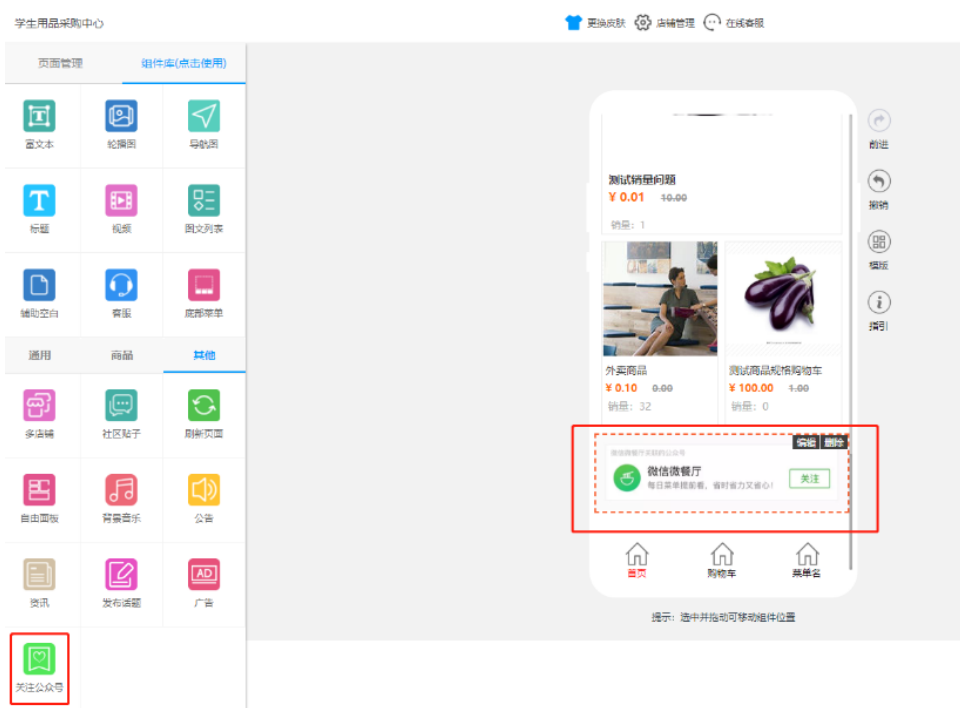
学生用品采购中心

更换皮肤 店铺管理 在线客服

页面管理 组件库(点击使用)

富文本 轮播图 导航图
标题 视频 图文列表
辅助空白 客服 底部菜单

通用 商品 其他

多店铺 社区贴子 刷新页面
自由面板 背景音乐 公告
资讯 发布话题 广告
关注公众号

测试销量问题
¥ 0.01 10.00
销量：1

外卖商品
¥ 0.10 0.00
销量：32

测试商品规格购物车
¥ 100.00 1.00
销量：0

编辑 删除
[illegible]
微信微餐厅
每日菜单提前看，省时省力又省心！
关注

首页 购物车 菜单名

前进
撤销
模版
指引

提示：选中并拖动可移动组件位置